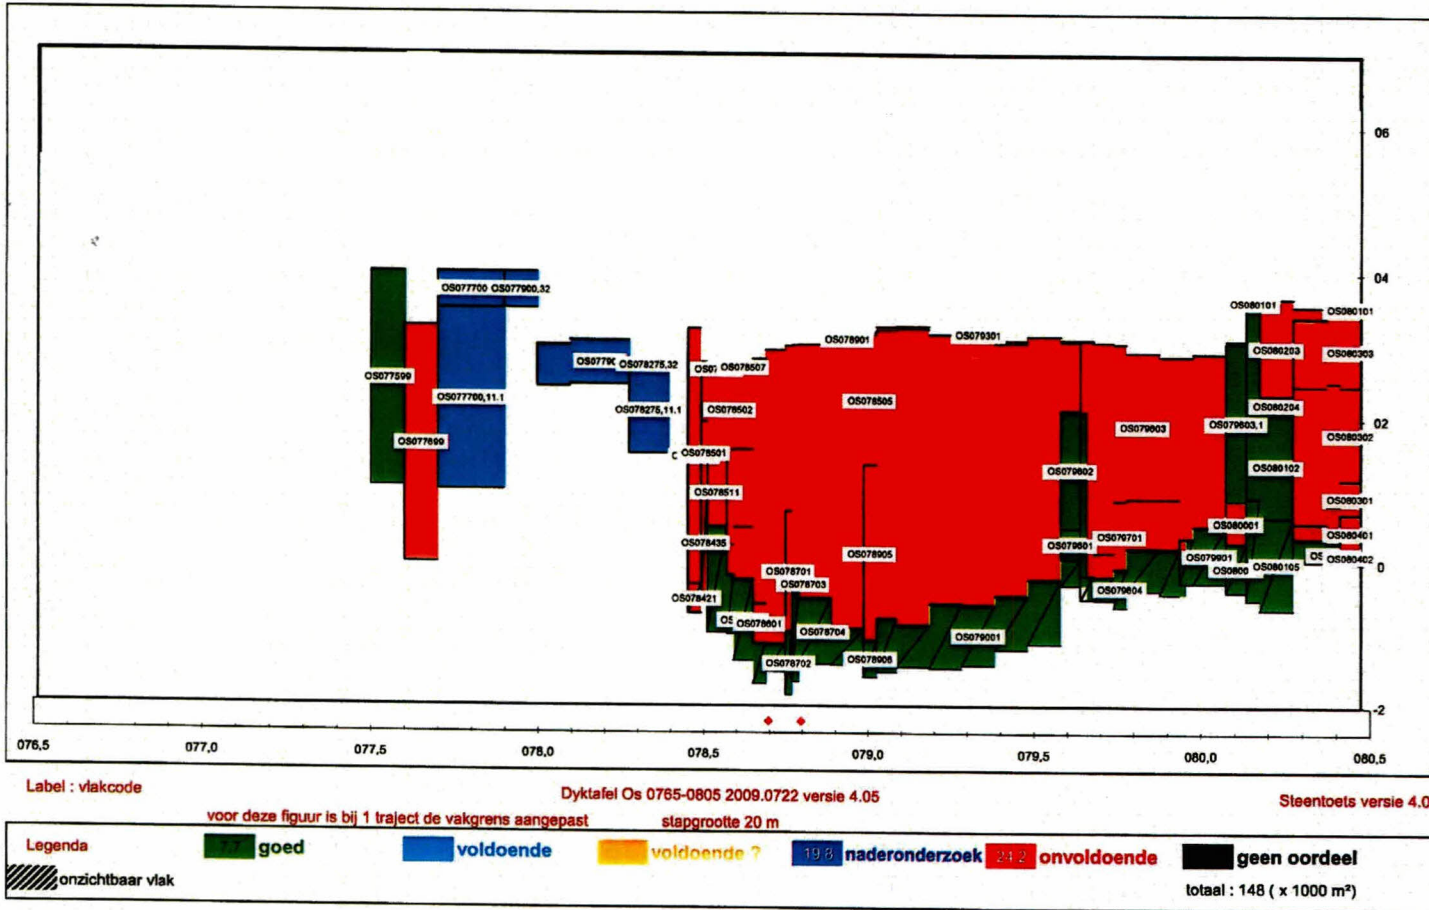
06
04
02
0
-2

OS077700 OS077900,32
OS077599
OS077760,11.1
OS077699
OS0779( OS078275,32
OS078275,11.1
OS( OS078507
OS078502
OS078501
OS078511
OS078435
OS078421
OS078601
OS078701
OS078703
OS078704
OS078702
OS078901
OS078505
OS078905
OS078906
OS079301
OS079603
OS079602
OS079601
OS079701
OS079604
OS079001
OS079603,1
OS079901
OS0800
OS080101
OS080101
OS080203
OS080303
OS080204
OS080302
OS080102
OS080301
OS080001
OS080401
OS080105
OS080402

076,5
077,0
077,5
078,0
078,5
079,0
079,5
080,0
080,5

Label : vlakcode
Dyktafel Os 0765-0805 2009.0722 versie 4.05
Steentoets versie 4.0
voor deze figuur is bij 1 traject de vakgrens aangepast
stapgrootte 20 m

Legenda
77 goed
voldoende
voldoende ?
19 8 naderonderzoek
24 2 onvoldoende
geen oordeel
onzichtbaar vlak
totaal : 148 ( x 1000 m²)